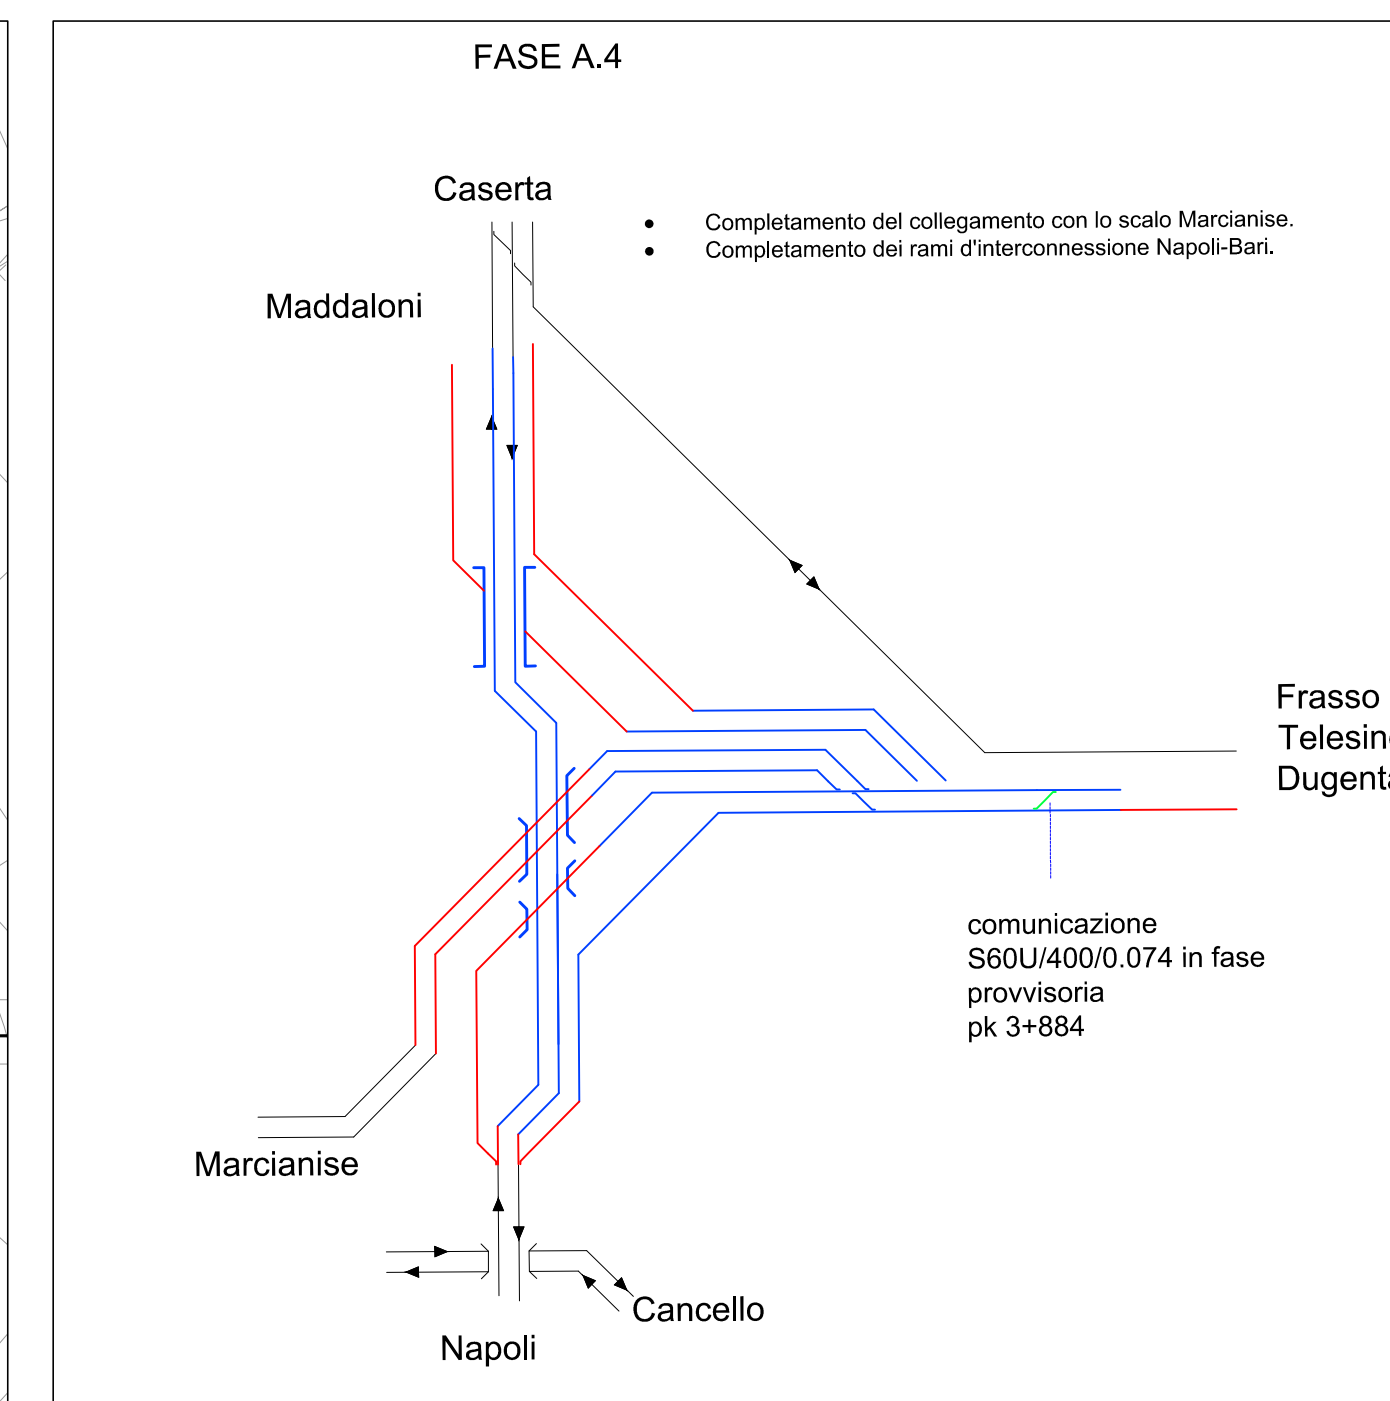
FASE A.4

Caserta

- Completamento del collegamento con lo scalo Marcianise.
- Completamento dei rami d'interconnessione Napoli-Bari.

Maddaloni

Frasso
Telesin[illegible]
Dugent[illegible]

comunicazione
S60U/400/0.074 in fase
provvisoria
pk 3+884

Marcianise

Cancello

Napoli